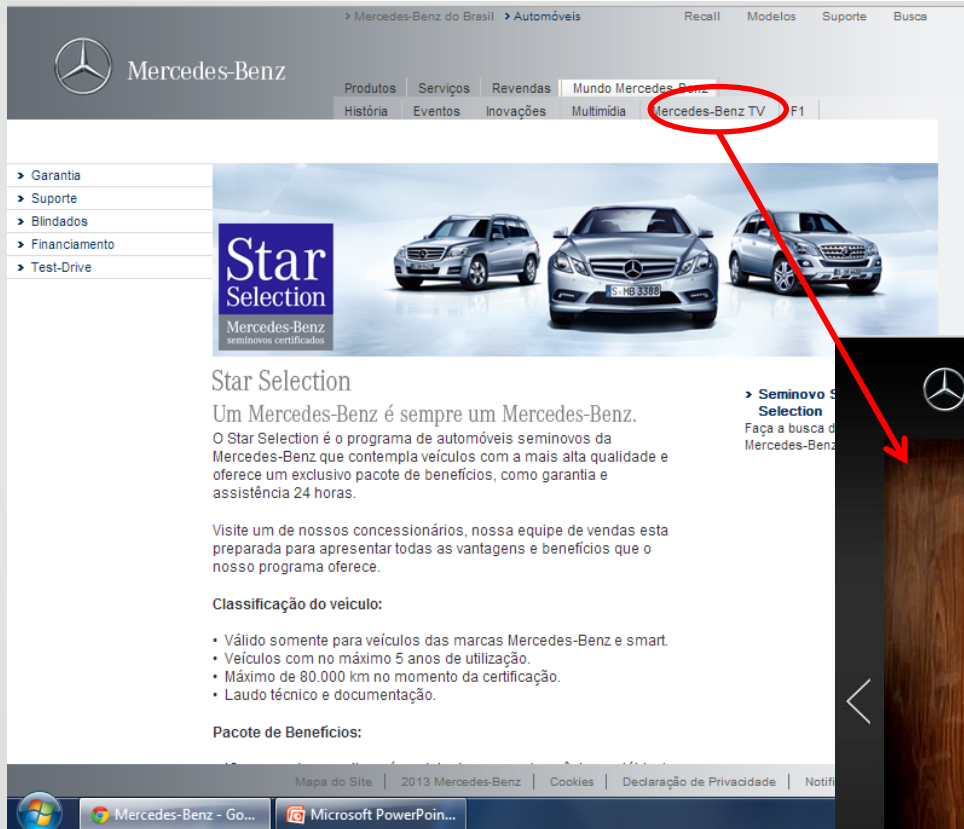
> Mercedes-Benz do Brasil > Automóveis

Recall Modelos Suporte Busca

Mercedes-Benz

Produtos Serviços Revendas Mundo Mercedes-Benz

História Eventos Inovações Multimídia Mercedes-Benz TV F1

> Garantia
> Suporte
> Blindados
> Financiamento
> Test-Drive

Star Selection
Mercedes-Benz
seminovos certificados

S-HB 3388

Star Selection

Um Mercedes-Benz é sempre um Mercedes-Benz.

O Star Selection é o programa de automóveis seminovos da Mercedes-Benz que contempla veículos com a mais alta qualidade e oferece um exclusivo pacote de benefícios, como garantia e assistência 24 horas.

Visite um de nossos concessionários, nossa equipe de vendas esta preparada para apresentar todas as vantagens e benefícios que o nosso programa oferece.

Classificação do veículo:

• Válido somente para veículos das marcas Mercedes-Benz e smart.
• Veículos com no máximo 5 anos de utilização.
• Máximo de 80.000 km no momento da certificação.
• Laudo técnico e documentação.

Pacote de Benefícios:

> Seminovo S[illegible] Selection
Faça a busca d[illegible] Mercedes-Benz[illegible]

Mapa do Site | 2013 Mercedes-Benz | Cookies | Declaração de Privacidade | Notifi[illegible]

Mercedes-Benz - Go... Microsoft PowerPoin...